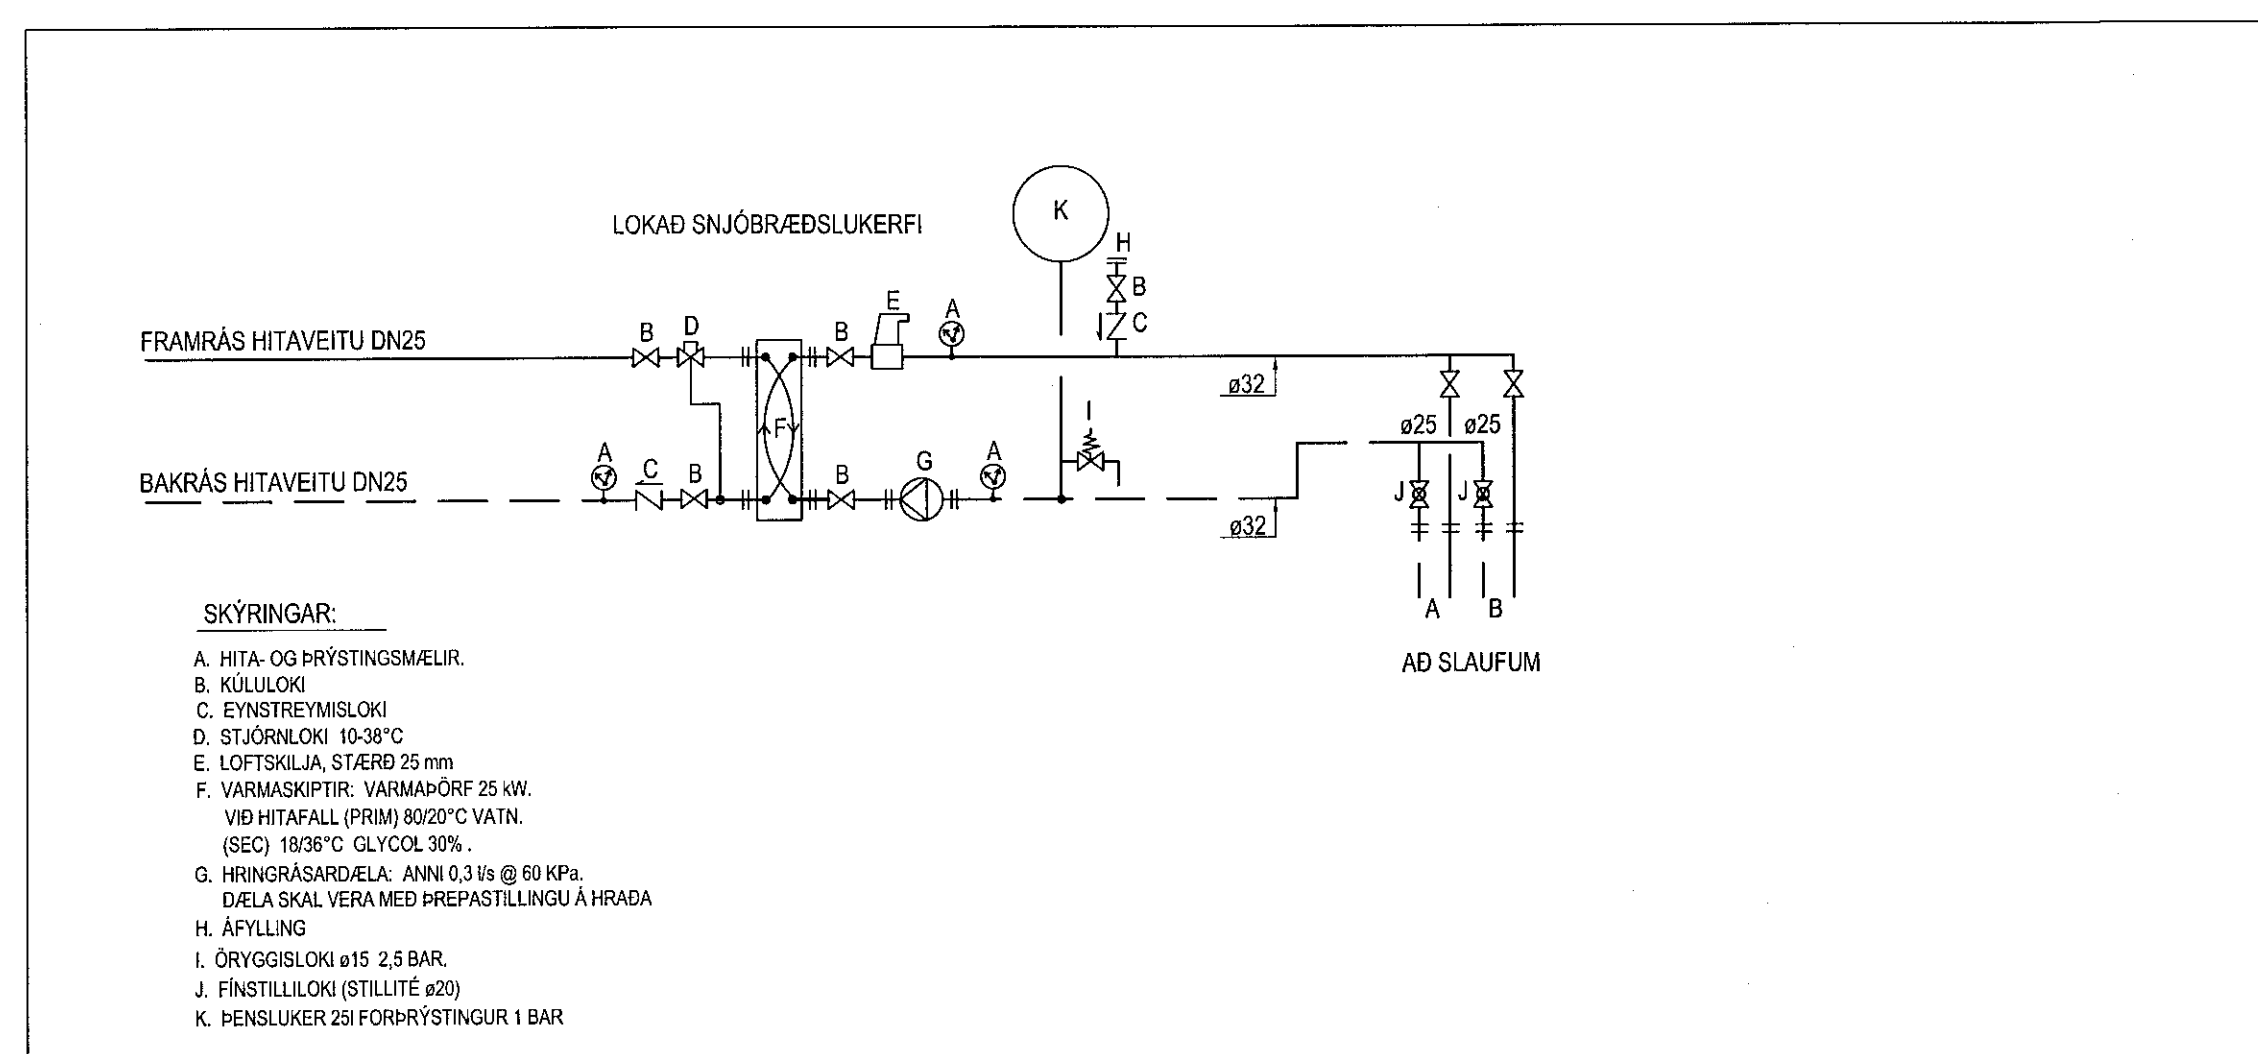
LOKAÐ SNJÓBRÆÐSLUKERFI

K

H

B

C

E

A

B

D

B

FRAMRÁS HITAVEITU DN25

F

ø32

ø25

ø25

I

A

C

B

B

G

A

BAKRÁS HITAVEITU DN25

ø32

J

J

A

B

AÐ SLAUFUM

SKÝRINGAR:

A. HITA- OG ÞRÝSTINGSMÆLIR.
B. KÚLULOKI
C. EYNSTREYMISLOKI
D. STJÓRNLOKI 10-38°C
E. LOFTSKILJA, STÆRÐ 25 mm
F. VARMASKIPTIR: VARMAÞÖRF 25 kW.
VIÐ HITAFALL (PRIM) 80/20°C VATN.
(SEC) 18/36°C GLYCOL 30% .
G. HRINGRÁSARDÆLA: ANNI 0,3 l/s @ 60 KPa.
DÆLA SKAL VERA MEÐ ÞREPASTILLINGU Á HRAÐA
H. ÁFYLLING
I. ÖRYGGISLOKI ø15 2,5 BAR.
J. FÍNSTILLILOKI (STILLITÉ ø20)
K. ÞENSLUKER 25l FORÞRÝSTINGUR 1 BAR